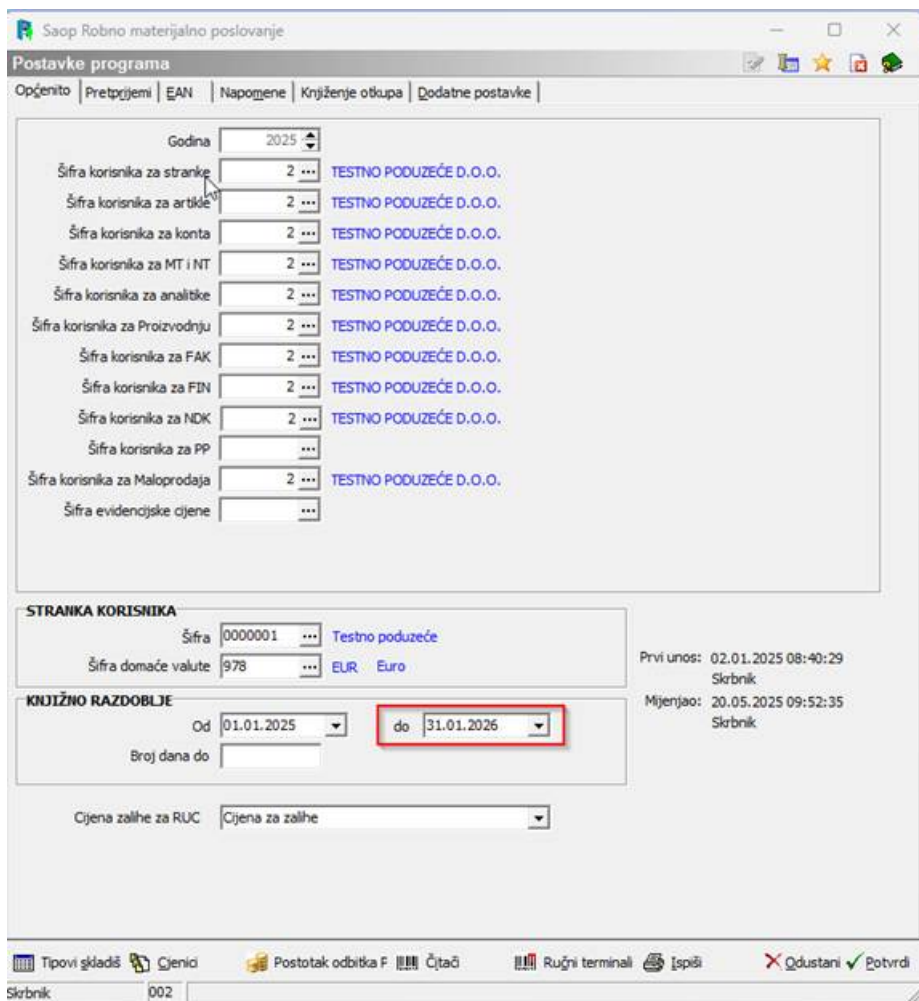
Saop Robno materijalno poslovanje

Postavke programa

Općenito | Pretprijemi | EAN | Napomene | Knjiženje otkupa | Dodatne postavke

Godina 2025

Šifra korisnika za stranke 2 TESTNO PODUZEĆE D.O.O.
Šifra korisnika za artikle 2 TESTNO PODUZEĆE D.O.O.
Šifra korisnika za konta 2 TESTNO PODUZEĆE D.O.O.
Šifra korisnika za MT i NT 2 TESTNO PODUZEĆE D.O.O.
Šifra korisnika za analitike 2 TESTNO PODUZEĆE D.O.O.
Šifra korisnika za Proizvodnju 2 TESTNO PODUZEĆE D.O.O.
Šifra korisnika za FAK 2 TESTNO PODUZEĆE D.O.O.
Šifra korisnika za FIN 2 TESTNO PODUZEĆE D.O.O.
Šifra korisnika za NDK 2 TESTNO PODUZEĆE D.O.O.
Šifra korisnika za PP
Šifra korisnika za Maloprodaja 2 TESTNO PODUZEĆE D.O.O.
Šifra evidencijske cijene

STRANKA KORISNIKA
Šifra 0000001 Testno poduzeće
Šifra domaće valute 978 EUR Euro

Prvi unos: 02.01.2025 08:40:29 Skrbnik
Mijenjao: 20.05.2025 09:52:35 Skrbnik

KNJIŽNO RAZDOBLJE
Od 01.01.2025 do 31.01.2026
Broj dana do

Cijena zalihe za RUC Cijena za zalihe

Tipovi skladiš Cjenici Postotak odbitka F Čitači Ručni terminali Ispiši Odustani Potvrdi

Skrbnik 002